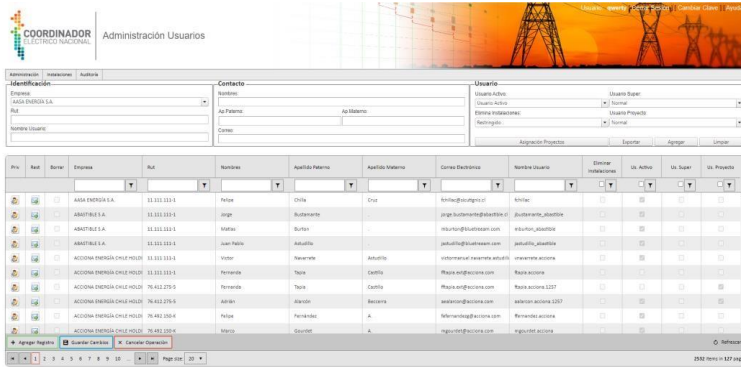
COORDINADOR ELÉCTRICO NACIONAL | Administración Usuarios

Usuario: ewerty | Cerrar Sesion | Cambiar Clave | Ayuda

Administración | Instalaciones | Auditoria

Identificación
Empresa:
AASA ENERGÍA S.A.
Rut:
Nombre Usuario:

Contacto
Nombres:
Ap.Paterno:
Ap.Materno:
Correo:

Usuario
Usuario Activo:
Usuario Activo
Eliminar Instalaciones:
Restringido
Usuario Super:
Normal
Usuario Proyecto:
Normal
Asignación Proyectos | Exportar | Agregar | Limpiar

| Priv | Rest | Borrar | Empresa | Rut | Nombres | Apellido Paterno | Apellido Materno | Correo Electrónico | Nombre Usuario | Eliminar Instalaciones | Us. Activo | Us. Super | Us. Proyecto |
|---|---|---|---|---|---|---|---|---|---|---|---|---|---|
| | | | AASA ENERGÍA S.A. | 11.111.111-1 | Felipe | Chilla | Cruz | fchillac@cbuthgnis.cl | fchillac | | | | |
| | | | ABASTIBLE S.A. | 11.111.112-1 | Jorge | Bustamante | | jorge.bustamante@abastible.cl | jbustamante_abastible | | | | |
| | | | ABASTIBLE S.A. | 11.111.112-1 | Matias | Burton | | mburton@bluestream.com | mburton_abastible | | | | |
| | | | ABASTIBLE S.A. | 11.111.111-1 | Juan Pablo | Astudillo | | jastudillo@bluestream.com | jastudillo_abastible | | | | |
| | | | ACCIONA ENERGÍA CHILE HOLDI | 11.111.111-1 | Victor | Navarrete | Astudillo | victormanuel.navarrete.astudil | vnavarrete.acciona | | | | |
| | | | ACCIONA ENERGÍA CHILE HOLDI | 11.111.111-1 | Fernanda | Tapia | Castillo | ftapia.ext@acciona.com | ftapia.acciona | | | | |
| | | | ACCIONA ENERGÍA CHILE HOLDI | 76.412.275-5 | Fernanda | Tapia | Castillo | fftapia.ext@acciona.com | ftapia.acciona.1257 | | | | |
| | | | ACCIONA ENERGÍA CHILE HOLDI | 76.412.275-5 | Adrián | Alarcón | Becerra | aalarcon@acciona.com | aalarcon.acciona.1257 | | | | |
| | | | ACCIONA ENERGÍA CHILE HOLDI | 76.491.150-4 | Felipe | Fernández | A. | fefernandez@acciona.com | ffernandez.acciona | | | | |
| | | | ACCIONA ENERGÍA CHILE HOLDI | 76.491.150-4 | Marco | Gourdet | A. | mgourdet@acciona.com | mgourdet.acciona | | | | |

+ Agregar Registro | Guardar Cambios | × Cancelar Operación | Refrescar

1 2 3 4 5 6 7 8 9 10 ... Page size: 20

2592 items in 127 pages